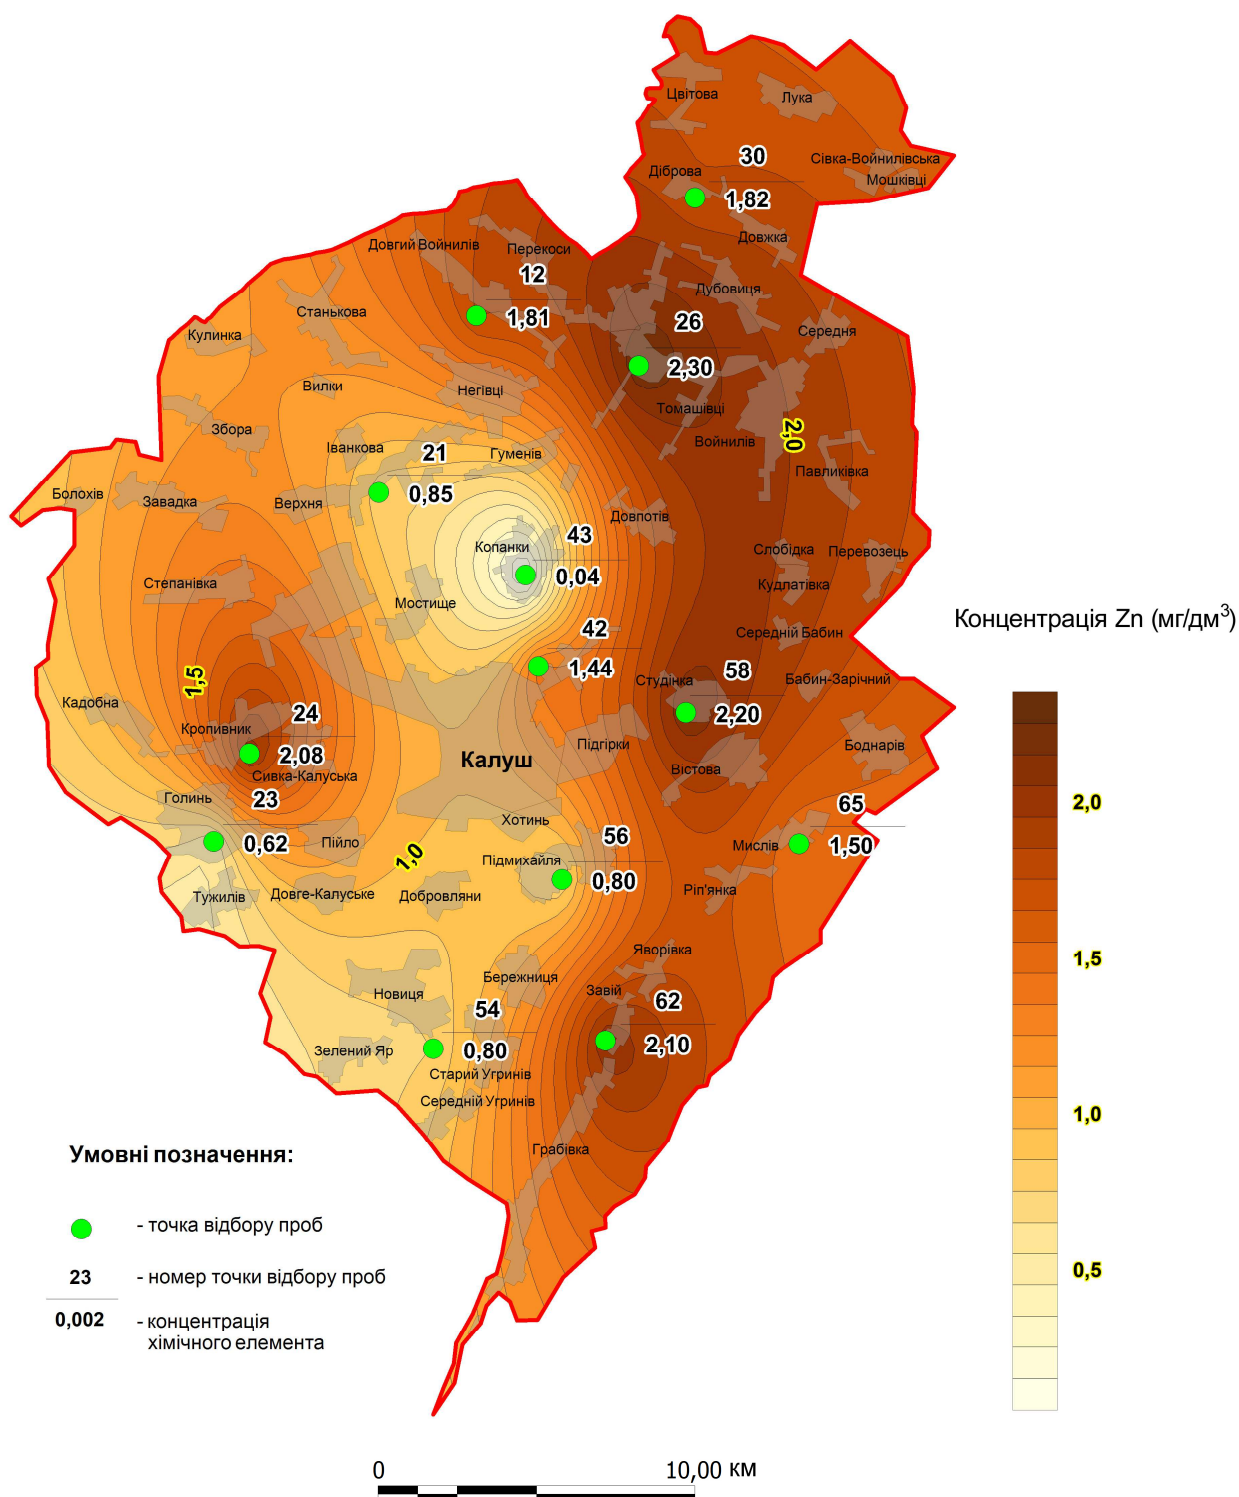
Цвітова
Лука
30
Сівка-Войнилівська
Діброва
Мошківці
1,82
Довжка
Довгий Войнилів
Перекоси
12
Дубовиця
Станькова
1,81
26
Кулинка
Середня
2,30
Вилки
Негівці
Томашівці
Збора
2,0
Іванкова
21
Гумeнів
Войнилів
Павликівка
Болохів
Завадка
Верхня
0,85
Довпотів
43
Копанки
Слобідка
Перевозець
0,04
Степанівка
Кудлатівка
Мостище
Концентрація Zn (мг/дм$^3$)
Середній Бабин
42
1,44
58
1,5
Студінка
Бабин-Зарічний
Кадобна
24
2,20
Кропивник
Калуш
Підгірки
Боднарів
2,08
Вістова
Сивка-Калуська
2,0
Голинь
23
65
Хотинь
56
Мислів
1,50
0,62
Пійло
1,0
Підмихайля
0,80
Рип'янка
Тужилів
Довге-Калуське
Добровляни
1,5
Яворівка
Бережниця
Новиця
Завій
62
54
Зелений Яр
2,10
0,80
Старий Угринів
1,0
Середній Угринів
Умовні позначення:
Грабівка
- точка відбору проб
0,5
23
- номер точки відбору проб
0,002
- концентрація хімічного елемента
0
10,00 км